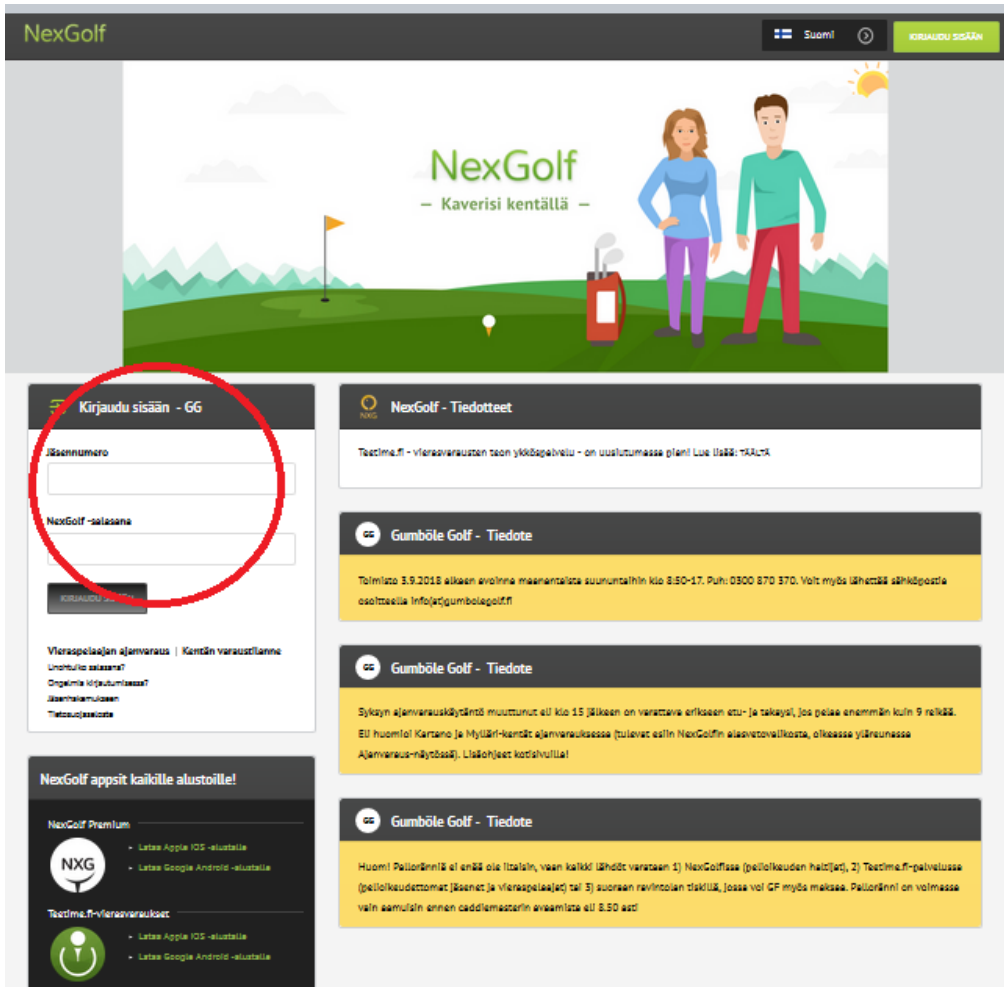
NexGolf

Suomi

KIRJAUDU SISÄÄN

NexGolf
– Kaverisi kentällä –

Kirjaudu sisään - GG

Jäsennumero

NexGolf -salasana

KIRJAUDU SISÄÄN

Vieraspelaajan ajanvaraus | Kentän varaustilanne
Unohtuiko salasana?
Ongelmia kirjautumisessa?
Jäsenhakemukseen
Tietosuojaseloste

NexGolf appsit kaikille alustoille!

NexGolf Premium

NXG

Lataa Apple IOS -alustalle
Lataa Google Android -alustalle

Testime.fi-vierasvaraukset

Lataa Apple IOS -alustalle
Lataa Google Android -alustalle

NXG

NexGolf - Tiedotteet

Testime.fi - vierasvarausten teon ykköspalvelu - on uudistumassa pian! Lue lisää: TÄÄLTÄ

GG

Gumböle Golf - Tiedote

Toimisto 3.9.2018 alkaen avoinna maanantaista suuntantaihin klo 8.50-17. Puh: 0300 870 370. Voit myös lähettää sähköpostia osoitteella info(at)gumbolegolf.fi

GG

Gumböle Golf - Tiedote

Syksyn ajanvarauskäytäntö muuttunut eli klo 15 jälkeen on varattava erikseen etu- ja takaysi, jos pelaa enemmän kuin 9 reikää. Eli huomio! Kartano ja Mylläri-kentät ajanvarauksessa (tulevat esiin NexGolfin alasvetovalikosta, oikeassa yläreunassa Ajanvaraus-näytössä). Lisäohjeet kotisivuilla!

GG

Gumböle Golf - Tiedote

Huom! Pallorännit ei enää ole itsellä, vaan kaikki lähdöt varataan 1) NexGolfissa (pelioikeuden haltijat), 2) Testime.fi-palvelussa (pelioikeudettomat jäsenet ja vieraspelaajat) tai 3) suoraan ravintolan tiskiltä, jossa voi GF myös maksaa. Pallorännit on voimassa vain aamuisin ennen caddiemasterin avaamista eli 8.50 asti